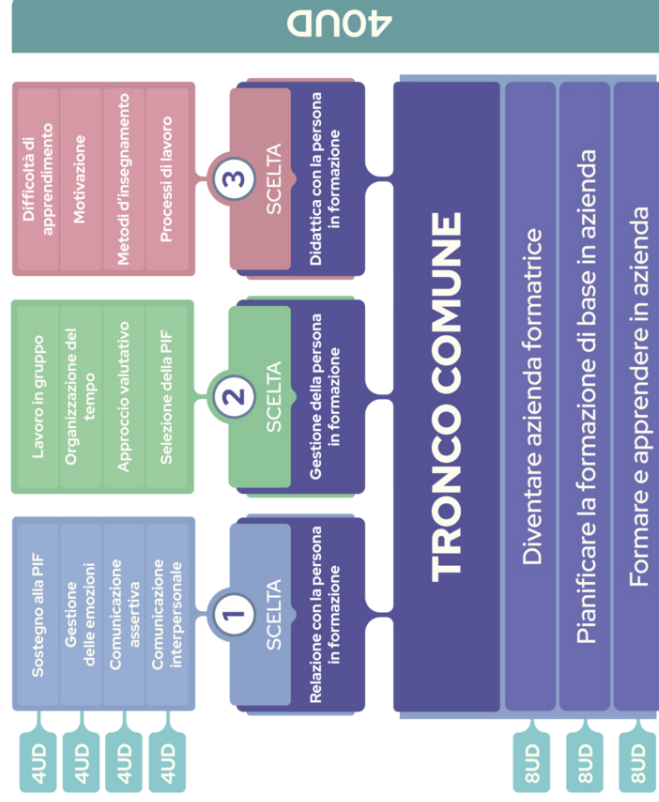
40UD

TRONCO COMUNE

Diventare azienda formatrice
8UD

Pianificare la formazione di base in azienda
8UD

Formare e apprendere in azienda
8UD

1 SCELTA
Relazione con la persona in formazione

Sostegno alla PIF
4UD

Gestione delle emozioni
4UD

Comunicazione assertiva
4UD

Comunicazione interpersonale
4UD

2 SCELTA
Gestione della persona in formazione

Lavoro in gruppo

Organizzazione del tempo

Approccio valutativo

Selezione della PIF

3 SCELTA
Didattica con la persona in formazione

Difficoltà di apprendimento

Motivazione

Metodi d'insegnamento

Processi di lavoro